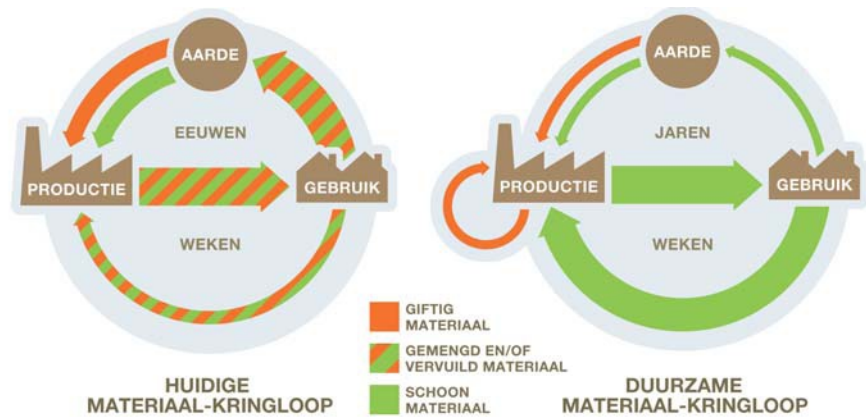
AARDE

EEUWEN

PRODUCTIE

GEBRUIK

WEKEN

HUIDIGE MATERIAAL-KRINGLOOP

GIFTIG MATERIAAL

GEMENGD EN/OF VERVUILD MATERIAAL

SCHOON MATERIAAL

AARDE

JAREN

PRODUCTIE

GEBRUIK

WEKEN

DUURZAME MATERIAAL-KRINGLOOP